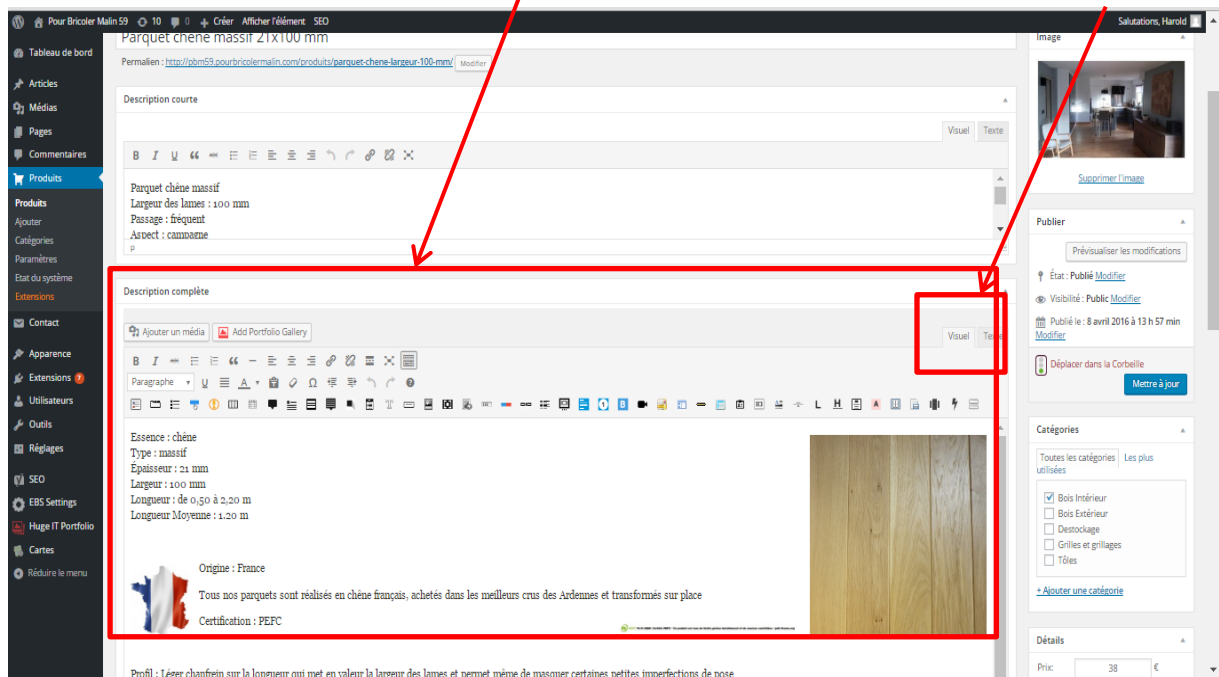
Pour Bricoler Malin 59 10 0 Créer Afficher l'élément SEO Salutations, Harold

Tableau de bord
Articles
Médias
Pages
Commentaires
Produits
Produits
Ajouter
Catégories
Paramètres
Etat du système
Extensions
Contact
Apparence
Extensions 7
Utilisateurs
Outils
Réglages
SEO
EBS Settings
Huge IT Portfolio
Cartes
Réduire le menu

Parquet chêne massif 21x100 mm

Permalien : http://pbm59.pourbricolermalin.com/produits/parquet-chene-largeur-100-mm/ Modifier

Description courte

Visuel Texte

Parquet chêne massif
Largeur des lames : 100 mm
Passage : fréquent
Aspect : campagne
p

Description complète

Ajouter un média Add Portfolio Gallery

Visuel Texte

Paragraphe

Essence : chêne
Type : massif
Épaisseur : 21 mm
Largeur : 100 mm
Longueur : de 0,50 à 2,20 m
Longueur Moyenne : 1.20 m

Origine : France

Tous nos parquets sont réalisés en chêne français, achetés dans les meilleurs crus des Ardennes et transformés sur place

Certification : PEFC

Profil : Léger chanfrein sur la longueur qui met en valeur la largeur des lames et permet même de masquer certaines petites imperfections de pose

Image

Supprimer l'image

Publier

Prévisualiser les modifications

État : Publié Modifier

Visibilité : Public Modifier

Publié le : 8 avril 2016 à 13 h 57 min Modifier

Déplacer dans la Corbeille

Mettre à jour

Catégories

Toutes les catégories Les plus utilisées

Bois Intérieur
Bois Extérieur
Destockage
Grilles et grillages
Tôles

+ Ajouter une catégorie

Détails

Prix: 38 €